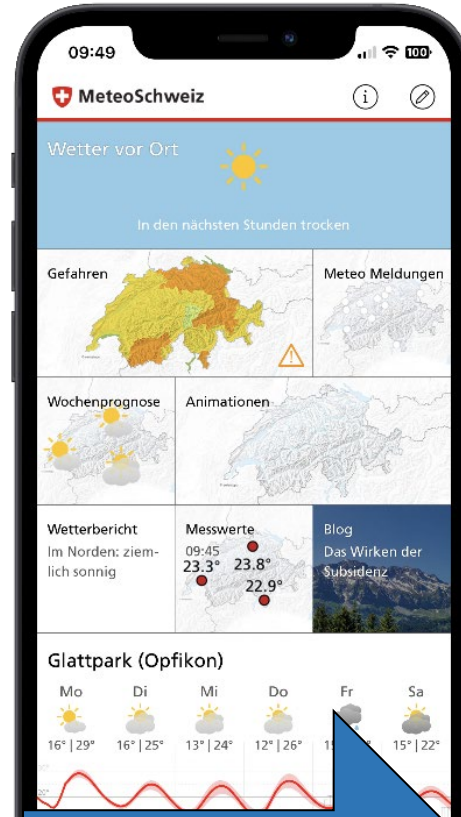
09:49

100

MeteoSchweiz

Wetter vor Ort

In den nächsten Stunden trocken

Gefahren

Meteo Meldungen

Wochenprognose

Animationen

Wetterbericht
Im Norden: ziemlich sonnig

Messwerte
09:45
23.3°
23.8°
22.9°

Blog
Das Wirken der Subsidenz

Glattpark (Opfikon)

| Mo | Di | Mi | Do | Fr | Sa |
|---|---|---|---|---|---|
| 16° \| 29° | 16° \| 25° | 13° \| 24° | 12° \| 26° | 1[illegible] | 15° \| 22° |